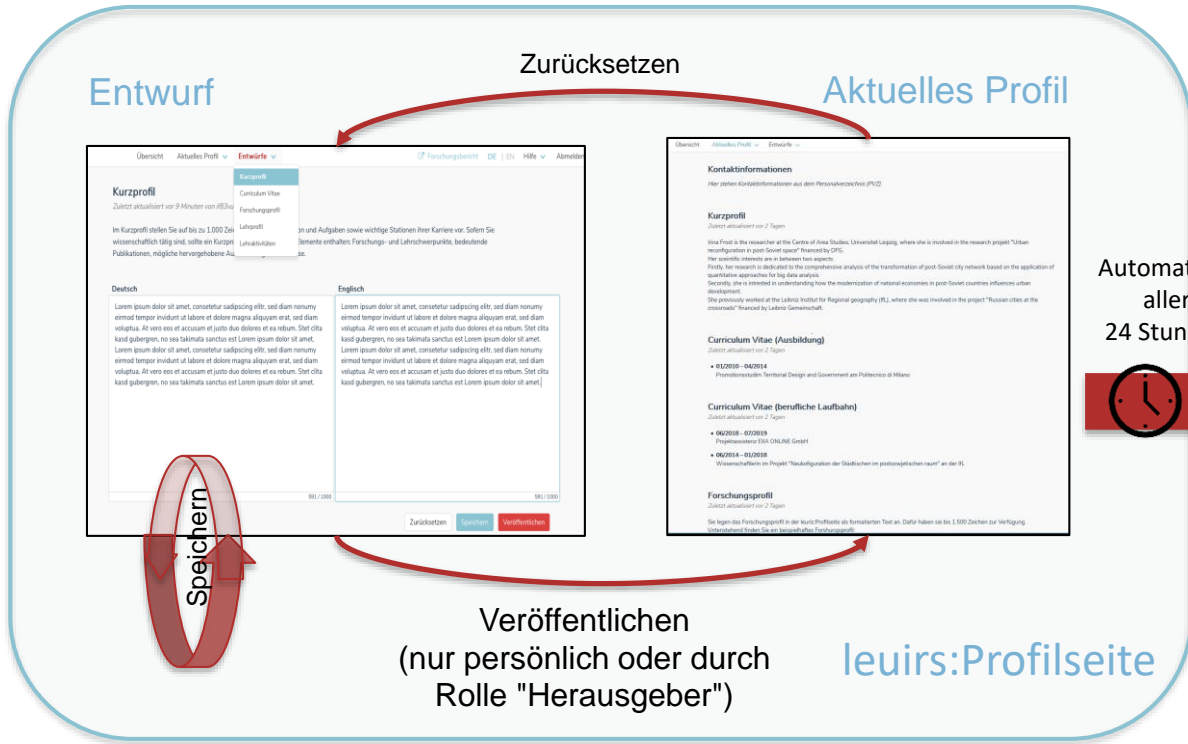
Zurücksetzen

Entwurf

Aktuelles Profil

Übersicht Aktuelles Profil Entwürfe

Forschungsbericht DE | EN Hilfe Abmelden

Kurzprofil
Curriculum Vitae
Forschungsprofil
Lehrprofil
Lehraktivitäten

Kurzprofil

Zuletzt aktualisiert vor 9 Minuten von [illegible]

Im Kurzprofil stellen Sie auf bis zu 1.000 Zei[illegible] und Aufgaben sowie wichtige Stationen ihrer Karriere vor. Sofern Sie wissenschaftlich tätig sind, sollte ein Kurzpro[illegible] elemente enthalten: Forschungs- und Lehrschwerpunkte, bedeutende Publikationen, mögliche hervorgehobene Au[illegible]

Deutsch

Lorem ipsum dolor sit amet, consetetur sadipscing elitr, sed diam nonumy eirmod tempor invidunt ut labore et dolore magna aliquyam erat, sed diam voluptua. At vero eos et accusam et justo duo dolores et ea rebum. Stet clita kasd gubergren, no sea takimata sanctus est Lorem ipsum dolor sit amet. Lorem ipsum dolor sit amet, consetetur sadipscing elitr, sed diam nonumy eirmod tempor invidunt ut labore et dolore magna aliquyam erat, sed diam voluptua. At vero eos et accusam et justo duo dolores et ea rebum. Stet clita kasd gubergren, no sea takimata sanctus est Lorem ipsum dolor sit amet.

591 / 1000

Englisch

Lorem ipsum dolor sit amet, consetetur sadipscing elitr, sed diam nonumy eirmod tempor invidunt ut labore et dolore magna aliquyam erat, sed diam voluptua. At vero eos et accusam et justo duo dolores et ea rebum. Stet clita kasd gubergren, no sea takimata sanctus est Lorem ipsum dolor sit amet. Lorem ipsum dolor sit amet, consetetur sadipscing elitr, sed diam nonumy eirmod tempor invidunt ut labore et dolore magna aliquyam erat, sed diam voluptua. At vero eos et accusam et justo duo dolores et ea rebum. Stet clita kasd gubergren, no sea takimata sanctus est Lorem ipsum dolor sit amet.

591 / 1000

Zurücksetzen Speichern Veröffentlichen

Speichern

Übersicht Aktuelles Profil Entwürfe

Kontaktinformationen

Hier stehen Kontaktinformationen aus dem Personalverzeichnis (PVZ).

Kurzprofil

Zuletzt aktualisiert vor 2 Tagen

Irina Frost is the researcher at the Centre of Area Studies, Universitat Leipzig, where she is involved in the research projekt "Urban reconfiguration in post-Soviet space" financed by DFG.
Her scientific interests are in between two aspects:
Firstly, her research is dedicated to the comprehensive analysis of the transformation of post-Soviet city network based on the application of quantitative approaches for big data analysis.
Secondly, she is interested in understanding how the modernization of national economies in post-Soviet countries influences urban development.
She previously worked at the Leibniz Institut for Regional geography (IfL), where she was involved in the project "Russian cities at the crossroads" financed by Leibniz Gemeinschaft.

Curriculum Vitae (Ausbildung)

Zuletzt aktualisiert vor 2 Tagen

• 01/2010 – 04/2014
Promotionsstudim Territorial Design and Government am Politecnico di Milano

Curriculum Vitae (berufliche Laufbahn)

Zuletzt aktualisiert vor 2 Tagen

• 06/2018 – 07/2019
Projektassistenz EXA ONLINE GmbH

• 06/2014 – 01/2018
Wissenschaftlerin im Projekt "Neukonfiguration der Städtischen im postsowjetischen raum" an der IfL

Forschungsprofil

Zuletzt aktualisiert vor 2 Tagen

Sie legen das Forschungsprofil in der leuris Profilseite als formatierten Text an. Dafür haben sie bis 1.500 Zeichen zur Verfügung. Untenstehend finden Sie ein beispielhaftes Forschungsprofil.

Automat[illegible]
aller
24 Stun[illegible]

Veröffentlichen
(nur persönlich oder durch Rolle "Herausgeber")

leuirs:Profilseite